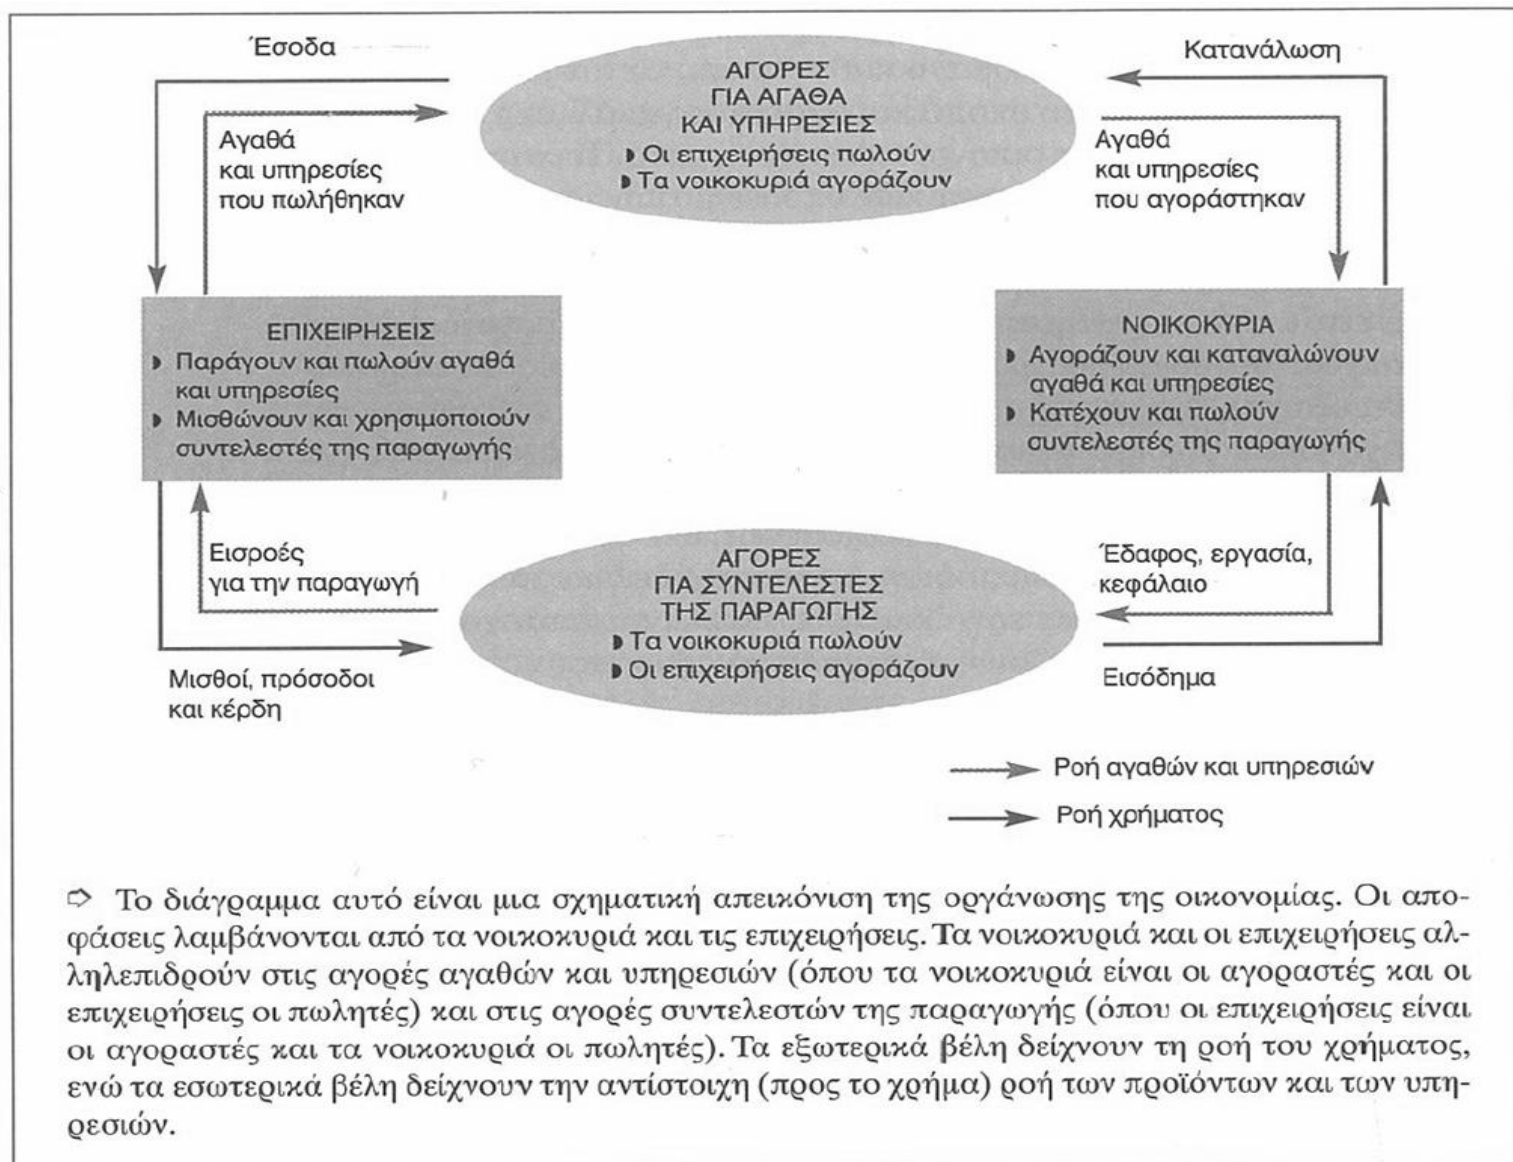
Έσοδα

Κατανάλωση

ΑΓΟΡΕΣ
ΓΙΑ ΑΓΑΘΑ
ΚΑΙ ΥΠΗΡΕΣΙΕΣ
Οι επιχειρήσεις πωλούν
Τα νοικοκυριά αγοράζουν

Αγαθά και υπηρεσίες που πωλήθηκαν

Αγαθά και υπηρεσίες που αγοράστηκαν

ΕΠΙΧΕΙΡΗΣΕΙΣ
Παράγουν και πωλούν αγαθά και υπηρεσίες
Μισθώνουν και χρησιμοποιούν συντελεστές της παραγωγής

ΝΟΙΚΟΚΥΡΙΑ
Αγοράζουν και καταναλώνουν αγαθά και υπηρεσίες
Κατέχουν και πωλούν συντελεστές της παραγωγής

Εισροές για την παραγωγή

Έδαφος, εργασία, κεφάλαιο

ΑΓΟΡΕΣ
ΓΙΑ ΣΥΝΤΕΛΕΣΤΕΣ
ΤΗΣ ΠΑΡΑΓΩΓΗΣ
Τα νοικοκυριά πωλούν
Οι επιχειρήσεις αγοράζουν

Μισθοί, πρόσοδοι και κέρδη

Εισόδημα

Ροή αγαθών και υπηρεσιών
Ροή χρήματος

Το διάγραμμα αυτό είναι μια σχηματική απεικόνιση της οργάνωσης της οικονομίας. Οι αποφάσεις λαμβάνονται από τα νοικοκυριά και τις επιχειρήσεις. Τα νοικοκυριά και οι επιχειρήσεις αλληλεπιδρούν στις αγορές αγαθών και υπηρεσιών (όπου τα νοικοκυριά είναι οι αγοραστές και οι επιχειρήσεις οι πωλητές) και στις αγορές συντελεστών της παραγωγής (όπου οι επιχειρήσεις είναι οι αγοραστές και τα νοικοκυριά οι πωλητές). Τα εξωτερικά βέλη δείχνουν τη ροή του χρήματος, ενώ τα εσωτερικά βέλη δείχνουν την αντίστοιχη (προς το χρήμα) ροή των προϊόντων και των υπηρεσιών.